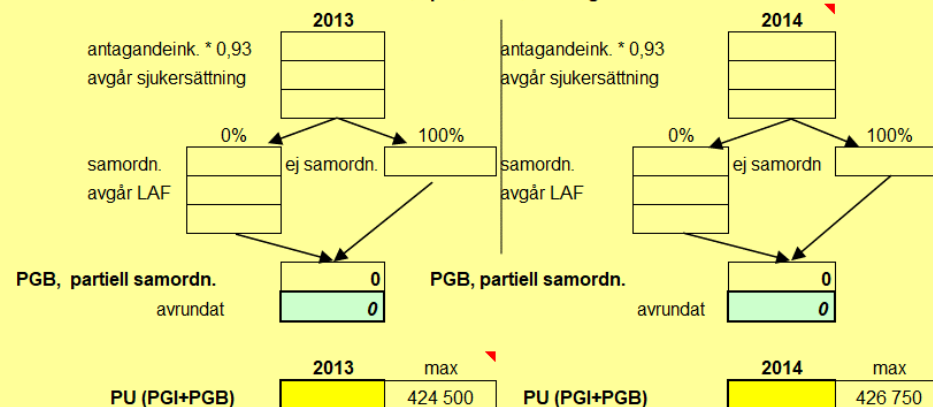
2013

antagandeink. * 0,93
avgår sjukersättning

0% 100%

samordn.
avgår LAF
ej samordn.

PGB, partiell samordn. 0
avrundat 0

2014

antagandeink. * 0,93
avgår sjukersättning

0% 100%

samordn.
avgår LAF
ej samordn

PGB, partiell samordn. 0
avrundat 0

2013 max
PU (PGI+PGB) 424 500

2014 max
PU (PGI+PGB) 426 750